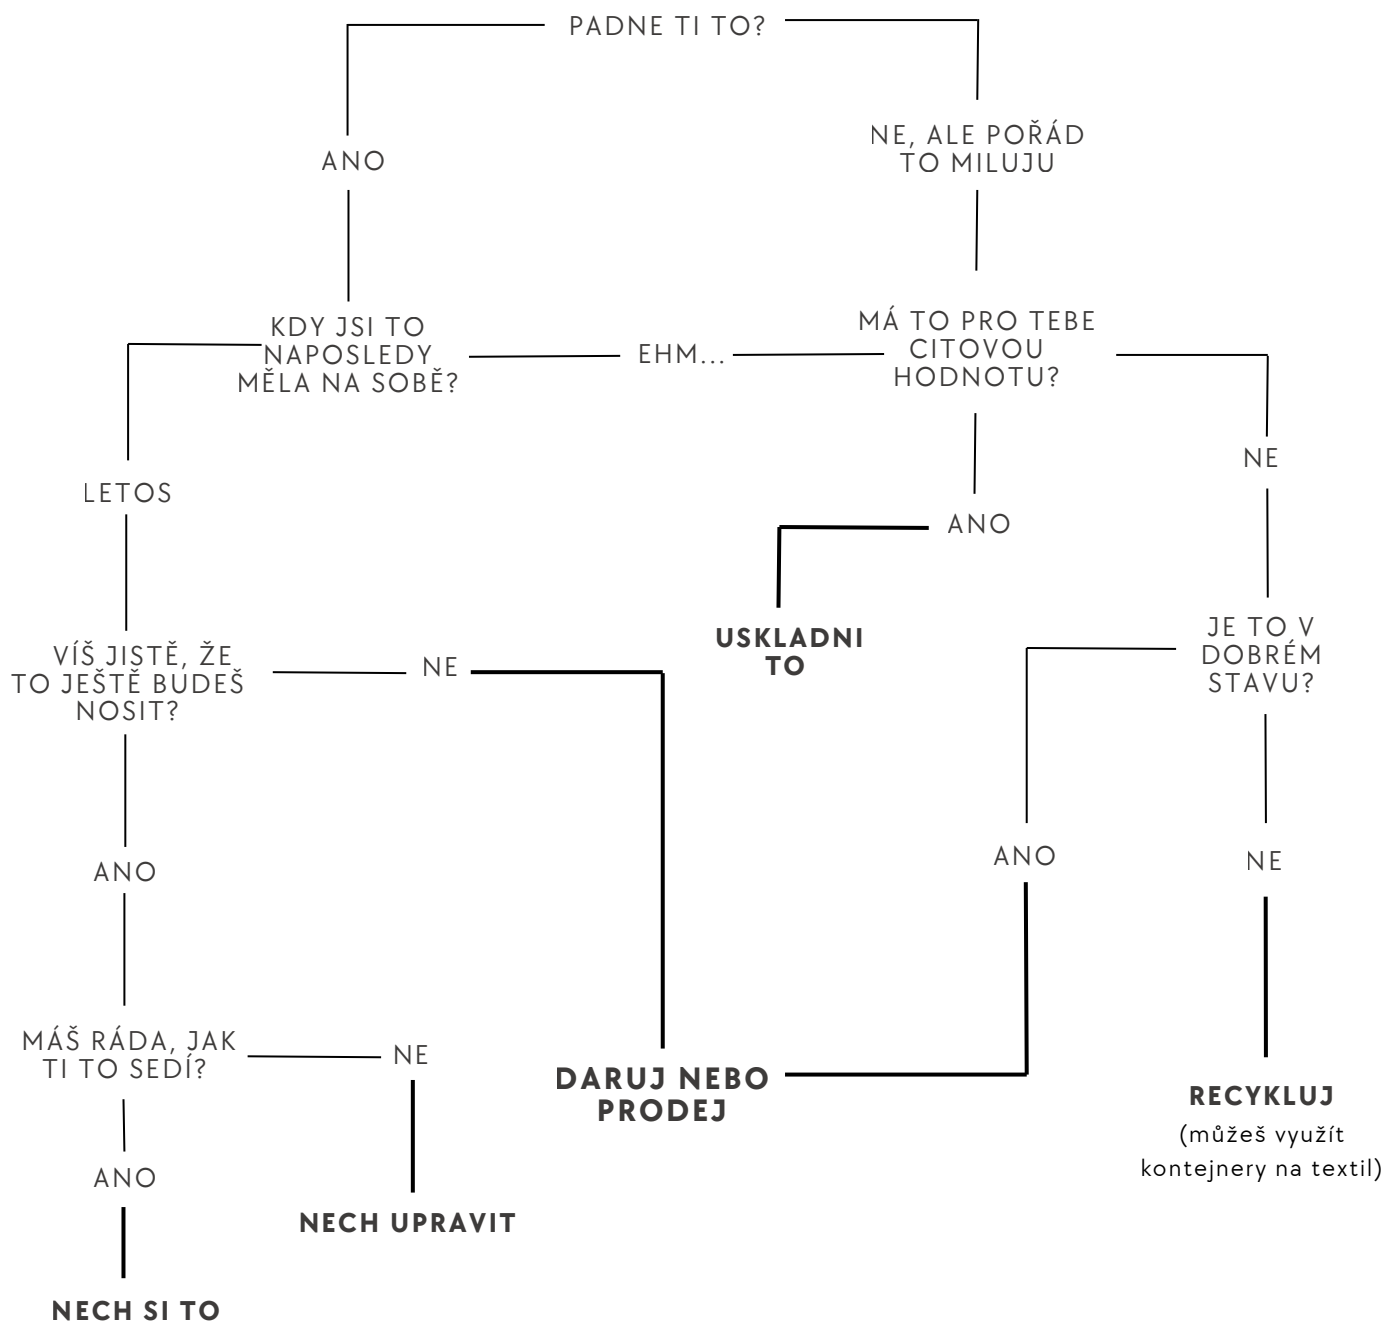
PADNE TI TO?

ANO

NE, ALE POŘÁD TO MILUJU

KDY JSI TO NAPOSLEDY MĚLA NA SOBĚ?

EHM...

MÁ TO PRO TEBE CITOVOU HODNOTU?

LETOS

NE

ANO

USKLADNI TO

VÍŠ JISTĚ, ŽE TO JEŠTĚ BUDEŠ NOSIT?

NE

JE TO V DOBRÉM STAVU?

ANO

ANO

NE

MÁŠ RÁDA, JAK TI TO SEDÍ?

NE

DARUJ NEBO PRODEJ

RECYKLUJ
(můžeš využít kontejnery na textil)

ANO

NECH UPRAVIT

NECH SI TO